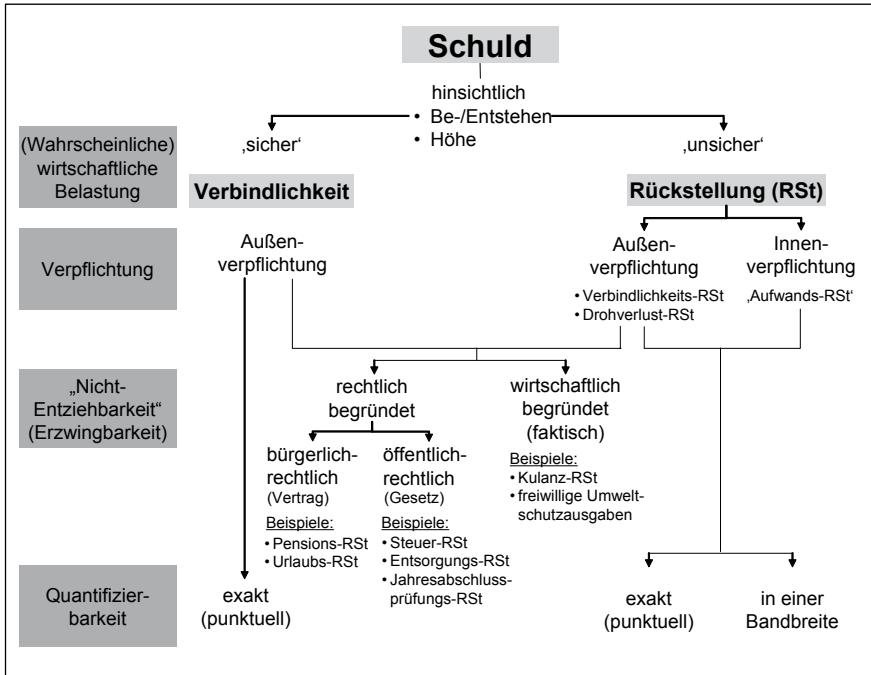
Schuld

hinsichtlich
• Be-/Entstehen
• Höhe

(Wahrscheinliche) wirtschaftliche Belastung

‚sicher‘

‚unsicher‘

Verbindlichkeit

Rückstellung (RSt)

Verpflichtung

Außenverpflichtung

Außenverpflichtung
• Verbindlichkeits-RSt
• Drohverlust-RSt

Innenverpflichtung
‚Aufwands-RSt‘

„Nicht-Entziehbarkeit“ (Erzwingbarkeit)

rechtlich begründet

wirtschaftlich begründet (faktisch)
Beispiele:
• Kulanz-RSt
• freiwillige Umweltschutzausgaben

bürgerlich-rechtlich (Vertrag)
Beispiele:
• Pensions-RSt
• Urlaubs-RSt

öffentlich-rechtlich (Gesetz)
Beispiele:
• Steuer-RSt
• Entsorgungs-RSt
• Jahresabschlussprüfungs-RSt

Quantifizierbarkeit

exakt (punktuell)

exakt (punktuell)

in einer Bandbreite